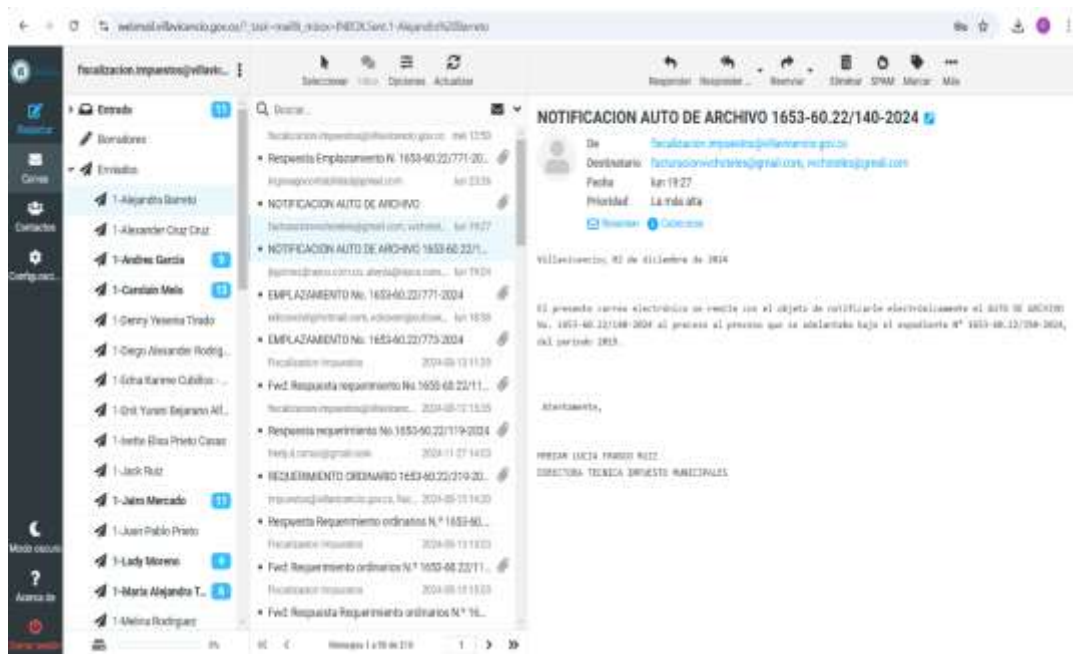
webmail.villavicencio.gov.co/?_task=mail&_mbox=INBOX.Sent.1-Alejandro%20Barreto

fiscalizacion.impuestos@villavic...

Redactar
Correo
Contactos
Configuraci...
Modo oscuro
Acerca de
Cerrar sesión

Entrada 11
Borradores
Enviados
1-Alejandro Barreto
1-Alexander Cruz Cruz
1-Andres Garcia
1-Carolain Melo
1-Denny Yesenia Tirado
1-Diego Alexander Rodrig...
1-Edna Karime Cubillos ...
1-Erit Yureni Bejarano Al...
1-Ivette Elisa Prieto Casas
1-Jack Ruiz
1-Jairo Mercado 11
1-Juan Pablo Prieto
1-Lady Moreno
1-Maria Alejandra T...
1-Melina Rodriguez

Seleccionar Hilos Opciones Actualizar

Buscar...

fiscalizacion.impuestos@villavicencio.gov.co mié 12:50
Respuesta Emplazamiento N. 1653-60.22/771-20...
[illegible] lun 23:26
NOTIFICACION AUTO DE ARCHIVO
facturacionvchoteles@gmail.com, vchotel... lun 19:27
NOTIFICACION AUTO DE ARCHIVO 1653-60.22/1...
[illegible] lun 19:24
EMPLAZAMIENTO No. 1653-60.22/771-2024
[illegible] lun 16:56
EMPLAZAMIENTO No. 1653-60.22/773-2024
Fiscalizacion Impuestos 2024-08-13 11:25
Fwd: Respuesta requerimiento No 1653-60.22/11...
fiscalizacion.impuestos@villavicencio... 2024-08-12 15:35
Respuesta requerimiento No.1653-60.22/119-2024
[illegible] 2024-11-27 14:03
REQUERIMIENTO ORDINARIO 1653-60.22/210-20...
impuestos@villavicencio.gov.co, fisc... 2024-08-15 14:20
Respuesta Requerimiento ordinarios N.º 1653-60...
Fiscalizacion Impuestos 2024-08-15 15:23
Fwd: Requerimiento ordinarios N.º 1653-60.22/11...
Fiscalizacion Impuestos 2024-08-15 15:23
Fwd: Respuesta Requerimiento ordinarios N.º 16...
Mensajes 1 a 50 de 219 1

Responder Responder... Reenviar Eliminar SPAM Marcar Más

NOTIFICACION AUTO DE ARCHIVO 1653-60.22/140-2024

De fiscalizacion.impuestos@villavicencio.gov.co
Destinatario facturacionvchoteles@gmail.com, vchoteles@gmail.com
Fecha lun 19:27
Prioridad La más alta
Resumen Cabeceras

Villavicencio, 02 de diciembre de 2024

El presente correo electrónico se remite con el objeto de notificarle electrónicamente el AUTO DE ARCHIVO No. 1653-60.22/140-2024 al proceso el proceso que se adelantaba bajo el expediente N° 1653-60.22/250-2024, del periodo 2019.

Atentamente,

MIRIAM LUCIA PARDO RUIZ
DIRECTORA TECNICA IMPUESTO MUNICIPALES